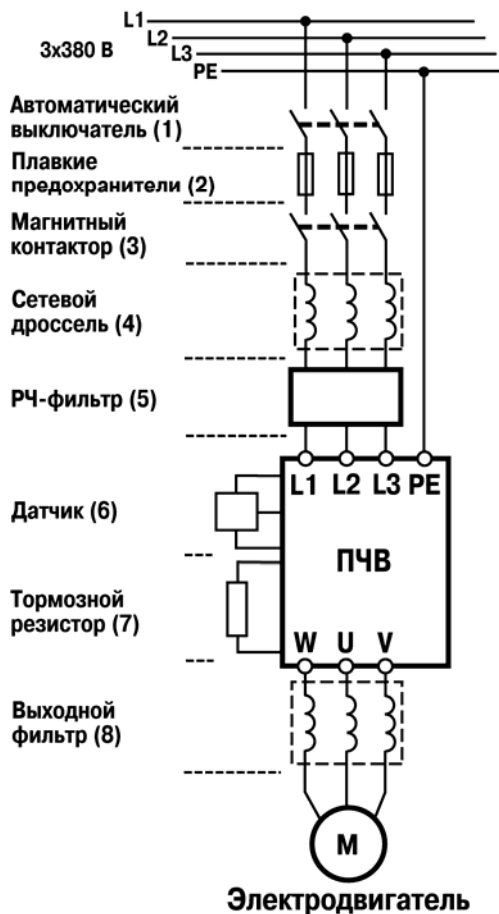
3х380 В
L1
L2
L3
PE

Автоматический выключатель (1)

Плавкие предохранители (2)

Магнитный контактор (3)

Сетевой дроссель (4)

РЧ-фильтр (5)

L1 L2 L3 PE

Датчик (6)

ПЧВ

Тормозной резистор (7)

W U V

Выходной фильтр (8)

M

Электродвигатель